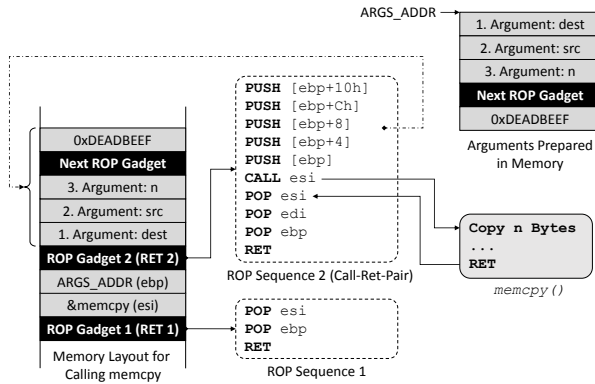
ARGS_ADDR

| 1. Argument: dest |
|---|
| 2. Argument: src |
| 3. Argument: n |
| Next ROP Gadget |
| 0xDEADBEEF |

Arguments Prepared in Memory

| 0xDEADBEEF |
|---|
| Next ROP Gadget |
| 3. Argument: n |
| 2. Argument: src |
| 1. Argument: dest |
| ROP Gadget 2 (RET 2) |
| ARGS_ADDR (ebp) |
| &memcpy (esi) |
| ROP Gadget 1 (RET 1) |

Memory Layout for Calling memcpy

PUSH [ebp+10h]
PUSH [ebp+Ch]
PUSH [ebp+8]
PUSH [ebp+4]
PUSH [ebp]
CALL esi
POP esi
POP edi
POP ebp
RET

ROP Sequence 2 (Call-Ret-Pair)

POP esi
POP ebp
RET

ROP Sequence 1

Copy n Bytes
...
RET

memcpy()